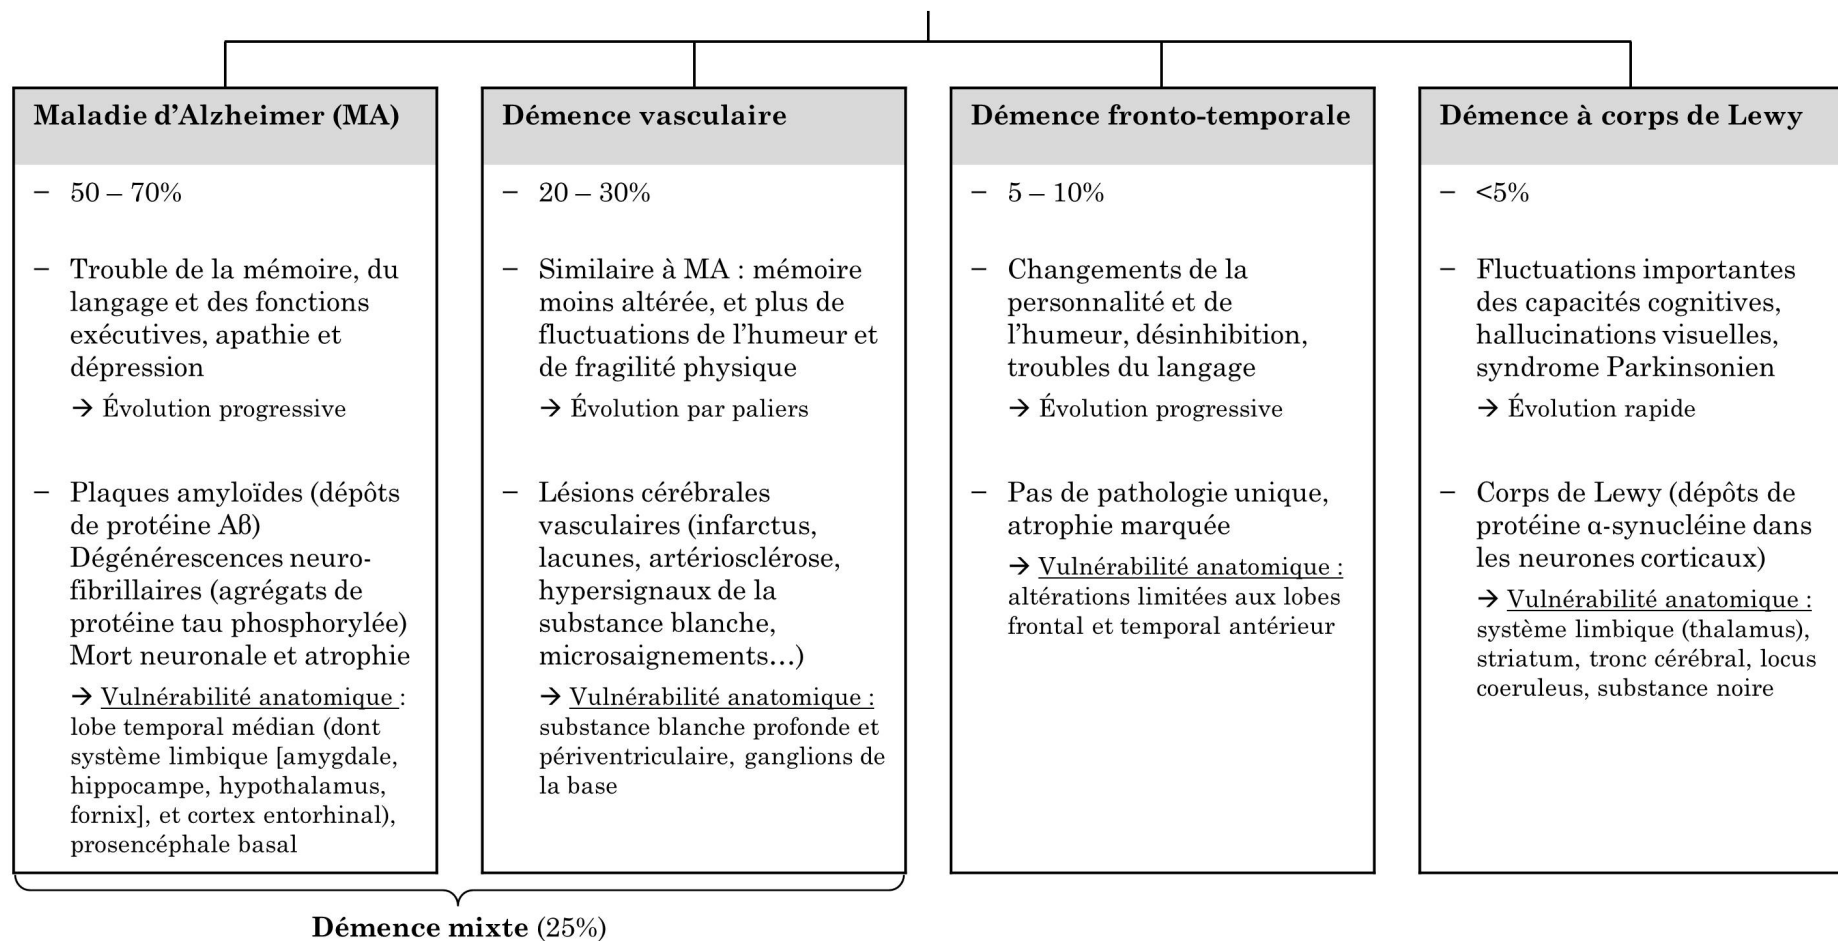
**Maladie d'Alzheimer (MA)**

– 50 – 70%

– Trouble de la mémoire, du langage et des fonctions exécutives, apathie et dépression

→ Évolution progressive

– Plaques amyloïdes (dépôts de protéine Aß) Dégénérescences neurofibrillaires (agrégats de protéine tau phosphorylée) Mort neuronale et atrophie

→ Vulnérabilité anatomique : lobe temporal médian (dont système limbique [amygdale, hippocampe, hypothalamus, fornix], et cortex entorhinal), prosencéphale basal

**Démence vasculaire**

– 20 – 30%

– Similaire à MA : mémoire moins altérée, et plus de fluctuations de l'humeur et de fragilité physique

→ Évolution par paliers

– Lésions cérébrales vasculaires (infarctus, lacunes, artériosclérose, hypersignaux de la substance blanche, microsaignements…)

→ Vulnérabilité anatomique : substance blanche profonde et périventriculaire, ganglions de la base

**Démence fronto-temporale**

– 5 – 10%

– Changements de la personnalité et de l'humeur, désinhibition, troubles du langage

→ Évolution progressive

– Pas de pathologie unique, atrophie marquée

→ Vulnérabilité anatomique : altérations limitées aux lobes frontal et temporal antérieur

**Démence à corps de Lewy**

– <5%

– Fluctuations importantes des capacités cognitives, hallucinations visuelles, syndrome Parkinsonien

→ Évolution rapide

– Corps de Lewy (dépôts de protéine α-synucléine dans les neurones corticaux)

→ Vulnérabilité anatomique : système limbique (thalamus), striatum, tronc cérébral, locus coeruleus, substance noire

**Démence mixte** (25%)